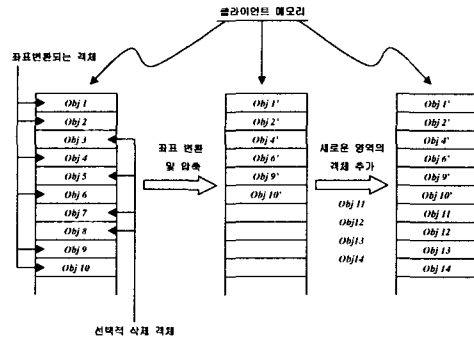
클라이언트 메모리

좌표변환되는 객체

Obj 1
Obj 2
Obj 3
Obj 4
Obj 5
Obj 6
Obj 7
Obj 8
Obj 9
Obj 10

선택적 삭제 객체

좌표 변환
및 압축

Obj 1'
Obj 2'
Obj 4'
Obj 6'
Obj 9'
Obj 10'

새로운 영역의
객체 추가

Obj 11
Obj12
Obj13
Obj14

Obj 1'
Obj 2'
Obj 4'
Obj 6'
Obj 9'
Obj 10'
Obj 11
Obj 12
Obj 13
Obj 14